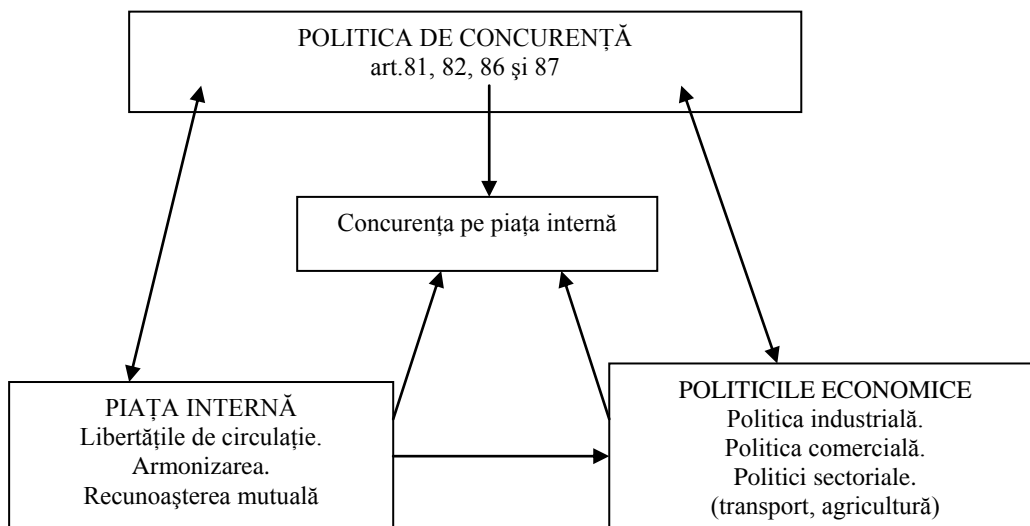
POLITICA DE CONCURENȚĂ
art.81, 82, 86 şi 87

Concurența pe piața internă

PIAȚA INTERNĂ
Libertățile de circulație.
Armonizarea.
Recunoaşterea mutuală

POLITICILE ECONOMICE
Politica industrială.
Politica comercială.
Politici sectoriale.
(transport, agricultură)